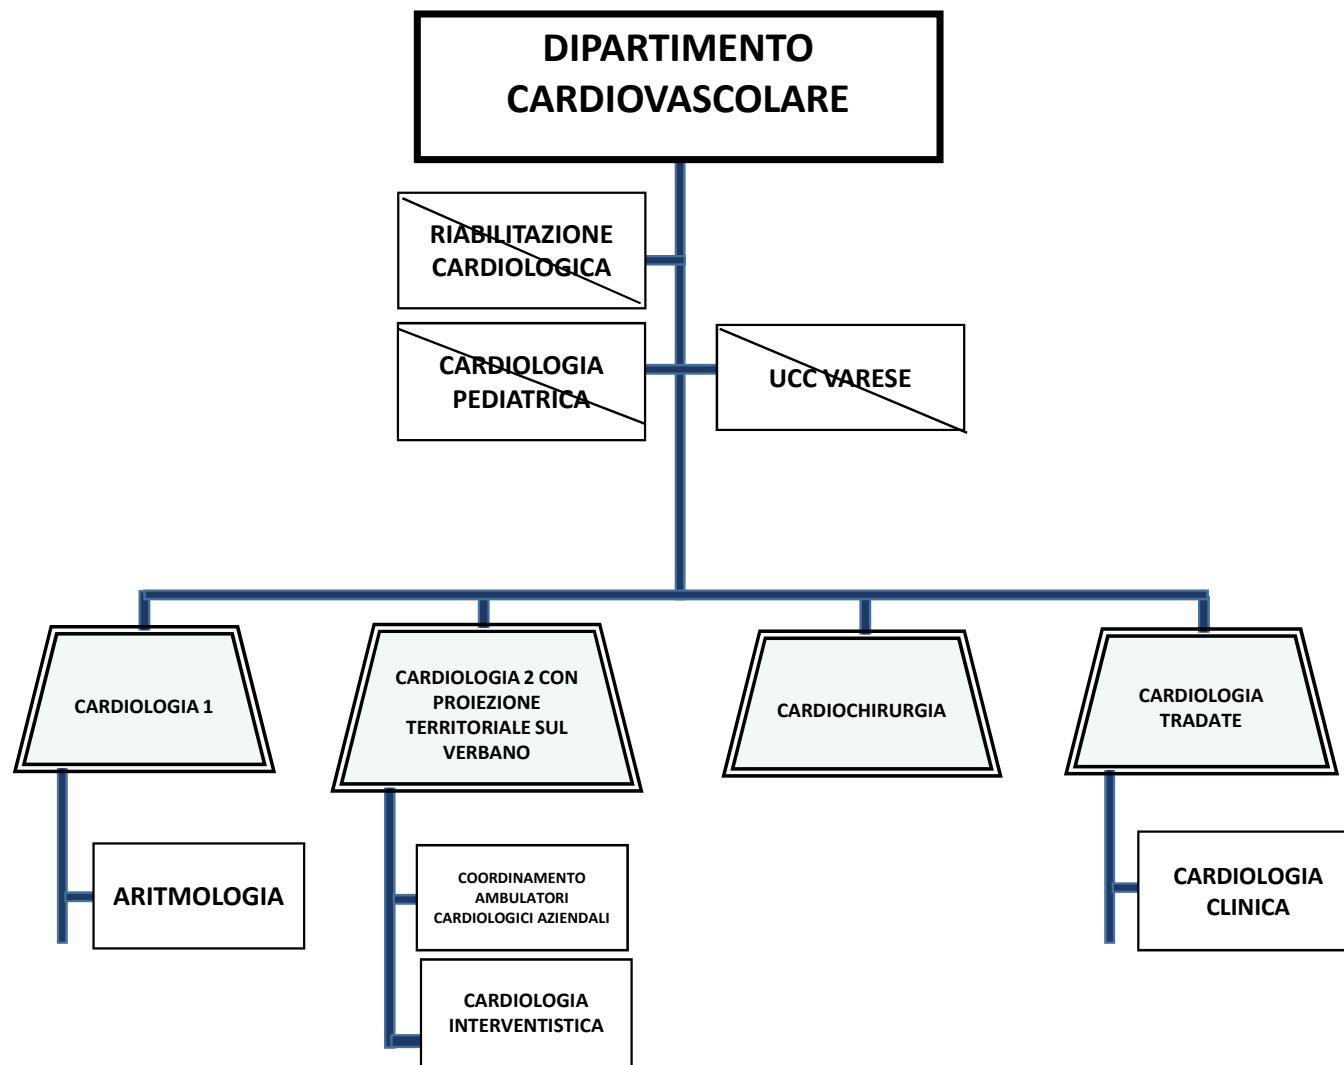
DIPARTIMENTO CARDIOVASCOLARE

RIABILITAZIONE CARDIOLOGICA

CARDIOLOGIA PEDIATRICA

UCC VARESE

CARDIOLOGIA 1

CARDIOLOGIA 2 CON PROIEZIONE TERRITORIALE SUL VERBANO

CARDIOCHIRURGIA

CARDIOLOGIA TRADATE

ARITMOLOGIA

COORDINAMENTO AMBULATORI CARDIOLOGICI AZIENDALI

CARDIOLOGIA INTERVENTISTICA

CARDIOLOGIA CLINICA